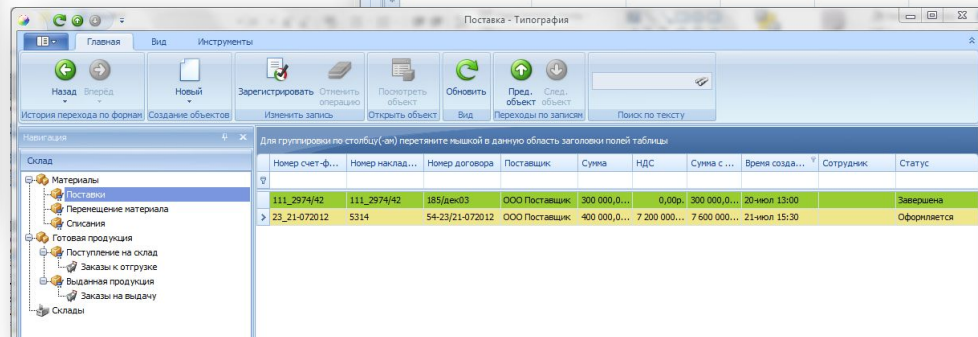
Поставка - Типография

Главная Вид Инструменты

Назад Вперёд
История перехода по формам

Новый
Создание объектов

Зарегистрировать Отменить операцию
Изменить запись

Посмотреть объект
Открыть объект

Обновить
Вид

Пред. объект След. объект
Переходы по записям

Поиск по тексту

Навигация

Склад

Материалы
Поставки
Перемещение материала
Списания
Готовая продукция
Поступление на склад
Заказы к отгрузке
Выданная продукция
Заказы на выдачу
Склады

Для группировки по столбцу(-ам) перетяните мышкой в данную область заголовки полей таблицы

| Номер счет-ф... | Номер наклад... | Номер договора | Поставщик | Сумма | НДС | Сумма с ... | Время созда... | Сотрудник | Статус |
|---|---|---|---|---|---|---|---|---|---|
| 111_2974/42 | 111_2974/42 | 185/дек03 | ООО Поставщик | 300 000,0... | 0,00р. | 300 000,0... | 20-июл 13:00 | | Завершена |
| 23_21-072012 | 5314 | 54-23/21-072012 | ООО Поставщик | 400 000,0... | 7 200 000... | 7 600 000... | 21-июл 15:30 | | Оформляется |